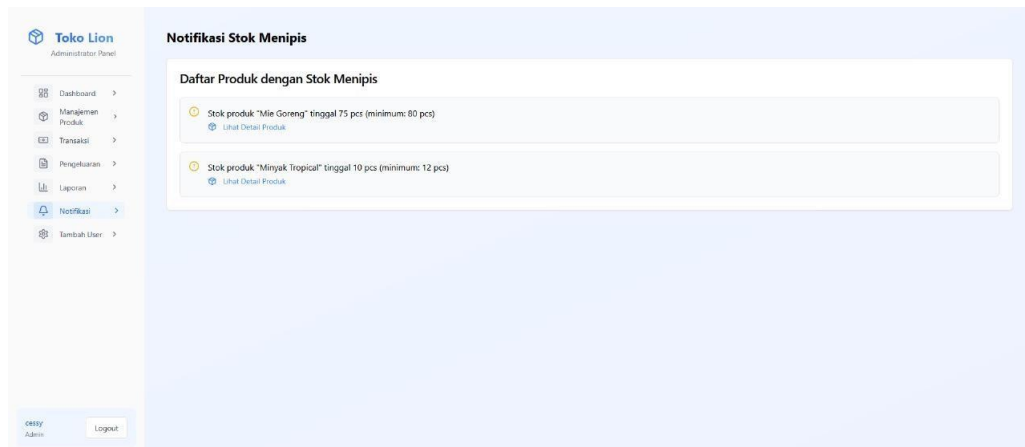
Toko Lion
Administrator Panel

Dashboard >
Manajemen Produk >
Transaksi >
Pengeluaran >
Laporan >
Notifikasi >
Tambah User >

cessy
Admin
Logout

Notifikasi Stok Menipis

Daftar Produk dengan Stok Menipis

Stok produk "Mie Goreng" tinggal 75 pcs (minimum: 80 pcs)
Lihat Detail Produk

Stok produk "Minyak Tropical" tinggal 10 pcs (minimum: 12 pcs)
Lihat Detail Produk